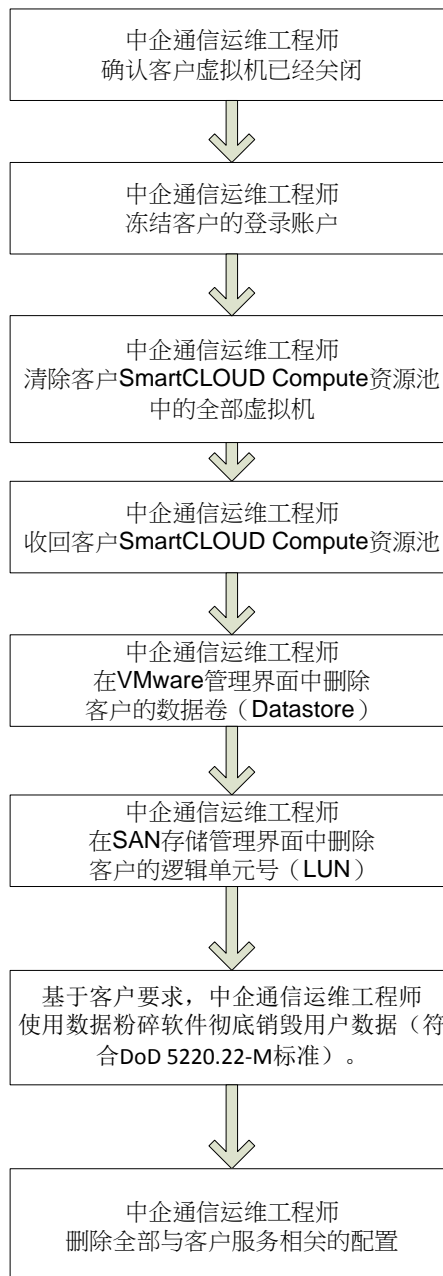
中企通信运维工程师
确认客户虚拟机已经关闭

中企通信运维工程师
冻结客户的登录账户

中企通信运维工程师
清除客户SmartCLOUD Compute资源池中的全部虚拟机

中企通信运维工程师
收回客户SmartCLOUD Compute资源池

中企通信运维工程师
在VMware管理界面中删除
客户的数据卷（Datastore）

中企通信运维工程师
在SAN存储管理界面中删除
客户的逻辑单元号（LUN）

基于客户要求，中企通信运维工程师使用数据粉碎软件彻底销毁用户数据（符合DoD 5220.22-M标准）。

中企通信运维工程师
删除全部与客户服务相关的配置